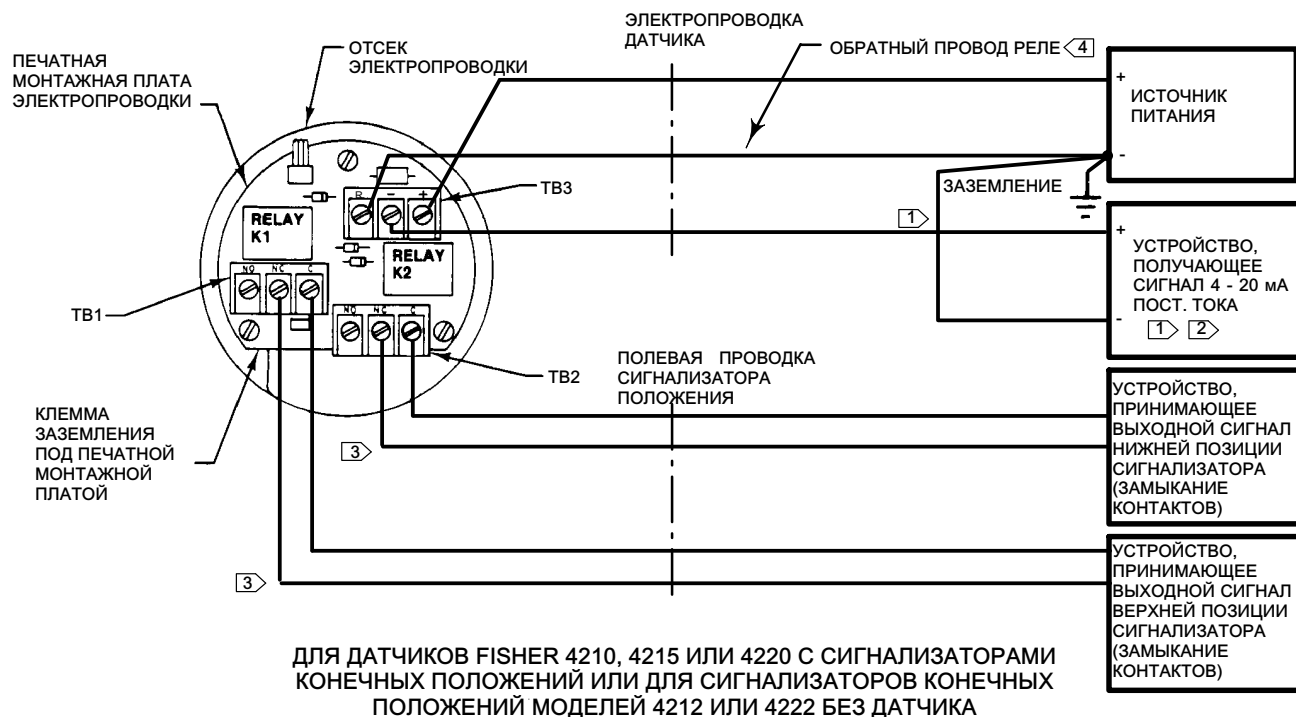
ПЕЧАТНАЯ МОНТАЖНАЯ ПЛАТА ЭЛЕКТРОПРОВОДКИ

ОТСЕК ЭЛЕКТРОПРОВОДКИ

ЭЛЕКТРОПРОВОДКА ДАТЧИКА

ОБРАТНЫЙ ПРОВОД РЕЛЕ 4

+ ИСТОЧНИК ПИТАНИЯ -

ЗАЗЕМЛЕНИЕ

TB3

R - +

RELAY K1

RELAY K2

1

+ УСТРОЙСТВО, ПОЛУЧАЮЩЕЕ СИГНАЛ 4 - 20 мА ПОСТ. ТОКА - 1 2

NO NC C

TB1

NO NC C

TB2

ПОЛЕВАЯ ПРОВОДКА СИГНАЛИЗАТОРА ПОЛОЖЕНИЯ

КЛЕММА ЗАЗЕМЛЕНИЯ ПОД ПЕЧАТНОЙ МОНТАЖНОЙ ПЛАТОЙ

3

УСТРОЙСТВО, ПРИНИМАЮЩЕЕ ВЫХОДНОЙ СИГНАЛ НИЖНЕЙ ПОЗИЦИИ СИГНАЛИЗАТОРА (ЗАМЫКАНИЕ КОНТАКТОВ)

3

УСТРОЙСТВО, ПРИНИМАЮЩЕЕ ВЫХОДНОЙ СИГНАЛ ВЕРХНЕЙ ПОЗИЦИИ СИГНАЛИЗАТОРА (ЗАМЫКАНИЕ КОНТАКТОВ)

ДЛЯ ДАТЧИКОВ FISHER 4210, 4215 ИЛИ 4220 С СИГНАЛИЗАТОРАМИ КОНЕЧНЫХ ПОЛОЖЕНИЙ ИЛИ ДЛЯ СИГНАЛИЗАТОРОВ КОНЕЧНЫХ ПОЛОЖЕНИЙ МОДЕЛЕЙ 4212 ИЛИ 4222 БЕЗ ДАТЧИКА